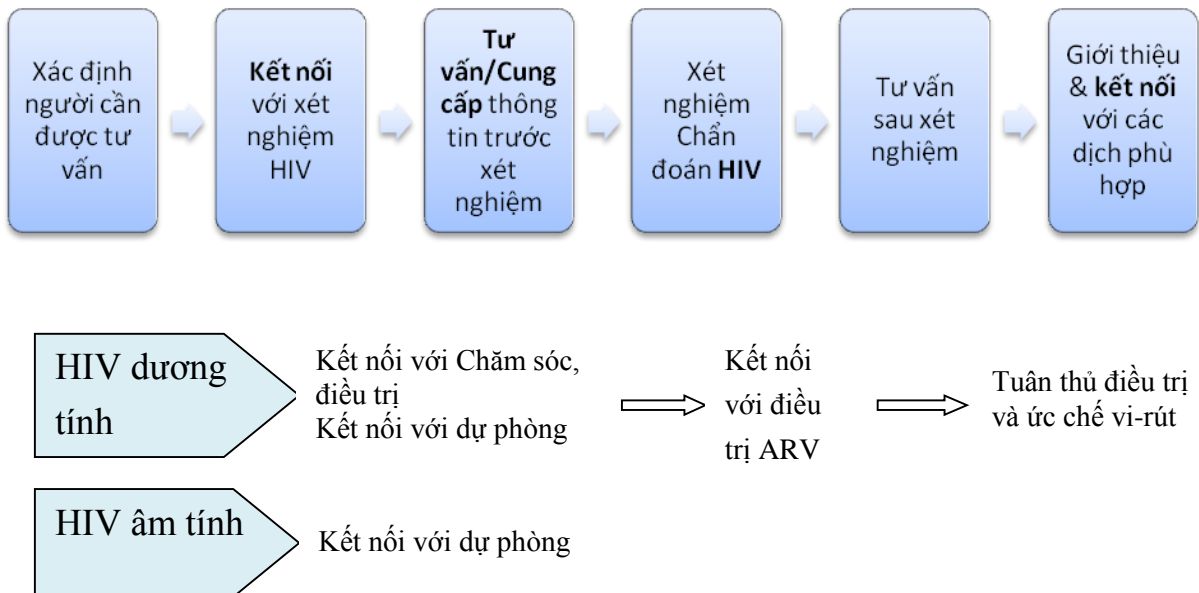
Xác định người cần được tư vấn

Kết nối với xét nghiệm HIV

Tư vấn/Cung cấp thông tin trước xét nghiệm

Xét nghiệm Chẩn đoán HIV

Tư vấn sau xét nghiệm

Giới thiệu & kết nối với các dịch phù hợp

HIV dương tính

Kết nối với Chăm sóc, điều trị
Kết nối với dự phòng

Kết nối với điều trị ARV

Tuân thủ điều trị và ức chế vi-rút

HIV âm tính

Kết nối với dự phòng